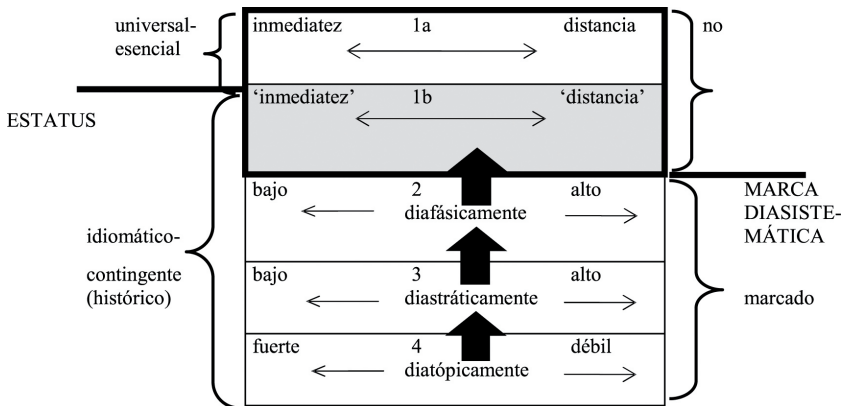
universal-esencial

ESTATUS

idiomático-contingente (histórico)

| inmediatez | 1a | distancia |
|---|---|---|
| 'inmediatez' | 1b | 'distancia' |
| bajo | 2 diafásicamente | alto |
| bajo | 3 diastráticamente | alto |
| fuerte | 4 diatópicamente | débil |

no

MARCA DIASISTEMÁTICA

marcado